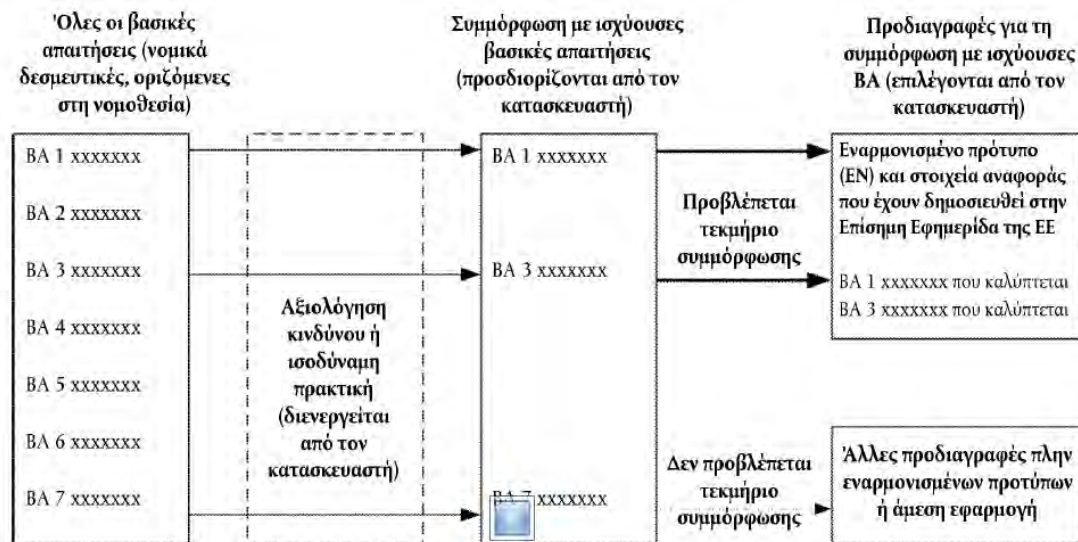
Όλες οι βασικές απαιτήσεις (νομικά δεσμευτικές, οριζόμενες στη νομοθεσία)

ΒΑ 1 xxxxxxx

ΒΑ 2 xxxxxxx

ΒΑ 3 xxxxxxx

ΒΑ 4 xxxxxxx

ΒΑ 5 xxxxxxx

ΒΑ 6 xxxxxxx

ΒΑ 7 xxxxxxx

Αξιολόγηση κινδύνου ή ισοδύναμη πρακτική (διενεργείται από τον κατασκευαστή)

Συμμόρφωση με ισχύουσες βασικές απαιτήσεις (προσδιορίζονται από τον κατασκευαστή)

ΒΑ 1 xxxxxxx

ΒΑ 3 xxxxxxx

ΒΑ 7 xxxxxxx

Προβλέπεται τεκμήριο συμμόρφωσης

Δεν προβλέπεται τεκμήριο συμμόρφωσης

Προδιαγραφές για τη συμμόρφωση με ισχύουσες ΒΑ (επιλέγονται από τον κατασκευαστή)

Εναρμονισμένο πρότυπο (ΕΝ) και στοιχεία αναφοράς που έχουν δημοσιευθεί στην Επίσημη Εφημερίδα της ΕΕ

ΒΑ 1 xxxxxxx που καλύπτεται

ΒΑ 3 xxxxxxx που καλύπτεται

Άλλες προδιαγραφές πλην εναρμονισμένων προτύπων ή άμεση εφαρμογή